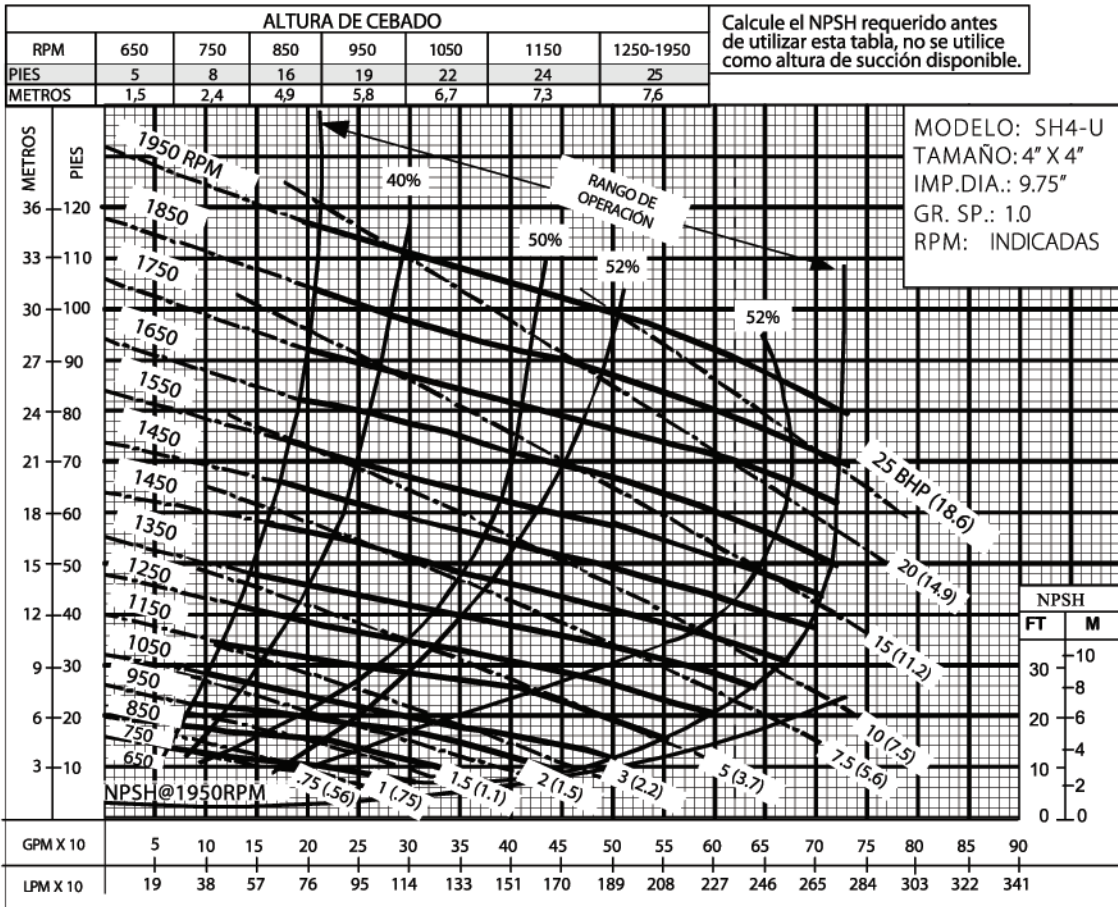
| ALTURA DE CEBADO | | | | | | | |
|---|---|---|---|---|---|---|---|
| RPM | 650 | 750 | 850 | 950 | 1050 | 1150 | 1250-1950 |
| PIES | 5 | 8 | 16 | 19 | 22 | 24 | 25 |
| METROS | 1,5 | 2,4 | 4,9 | 5,8 | 6,7 | 7,3 | 7,6 |

Calcule el NPSH requerido antes de utilizar esta tabla, no se utilice como altura de succión disponible.

MODELO: SH4-U
TAMAÑO: 4" X 4"
IMP.DIA.: 9.75"
GR. SP.: 1.0
RPM: INDICADAS

METROS
PIES
36 120
33 110
30 100
27 90
24 80
21 70
18 60
15 50
12 40
9 30
6 20
3 10

1950 RPM
1850
1750
1650
1550
1450
1450
1350
1250
1150
1050
950
850
750
650

40%
50%
52%
52%
RANGO DE OPERACIÓN

25 BHP (18.6)
20 (14.9)
15 (11.2)
10 (7.5)
7.5 (5.6)
5 (3.7)
3 (2.2)
2 (1.5)
1.5 (1.1)
1 (.75)
.75 (.56)

NPSH@1950RPM

NPSH
FT M
30 10
8
20 6
4
10 2
0 0

GPM X 10: 5 10 15 20 25 30 35 40 45 50 55 60 65 70 75 80 85 90
LPM X 10: 19 38 57 76 95 114 133 151 170 189 208 227 246 265 284 303 322 341